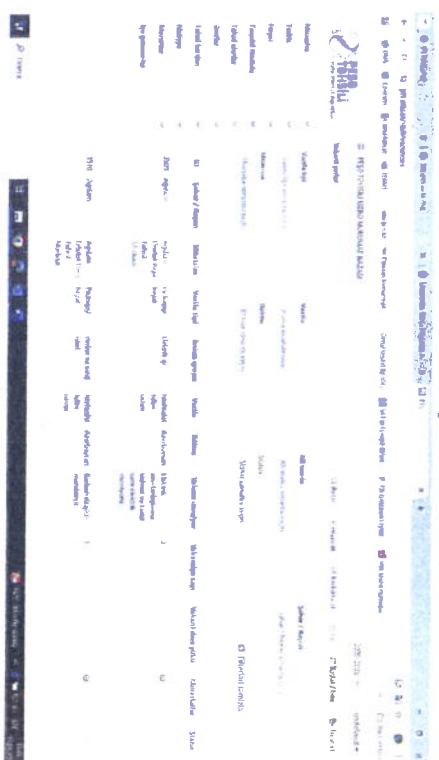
PERA TEKNOLOJI

Anasayfa
Tanımlar
Hesaplar
Fonksiyonel Modüller
Tedarik Adımları
Sözleşme
Tedarik İlan Bilgisi
Muhasebe
Raporlama
İşlem Geçmişi

Tedarik Listesi

Tedarik Adı
Durum
Tarih

Taleplerinizi Sorgulayın

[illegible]